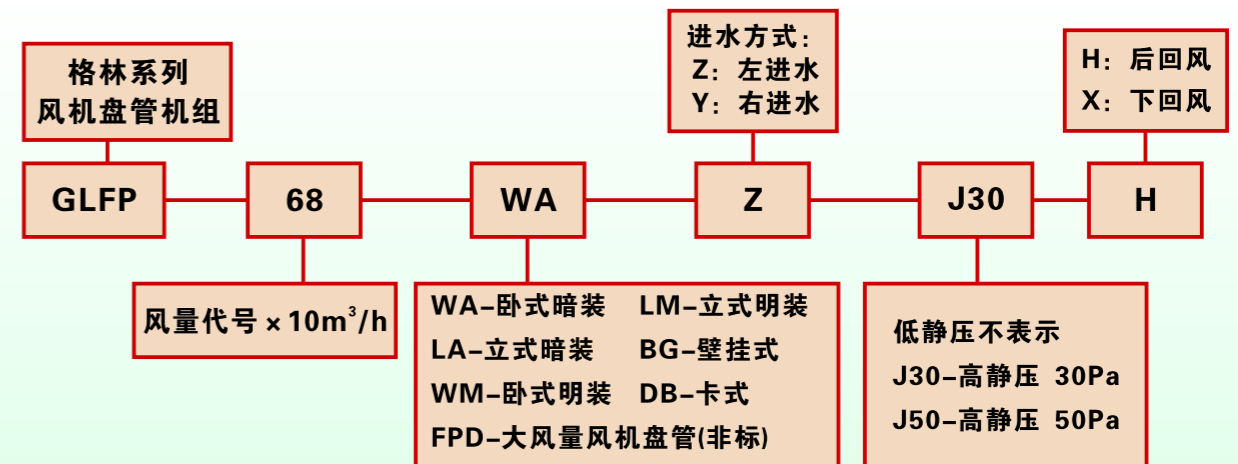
格林系列
风机盘管机组

进水方式:
Z:左进水
Y:右进水

H:后回风
X:下回风

GLFP

68

WA

Z

J30

H

风量代号×10m$^3$/h

WA–卧式暗装 LM–立式明装
LA–立式暗装 BG–壁挂式
WM–卧式明装 DB–卡式
FPD–大风量风机盘管(非标)

低静压不表示
J30–高静压 30Pa
J50–高静压 50Pa